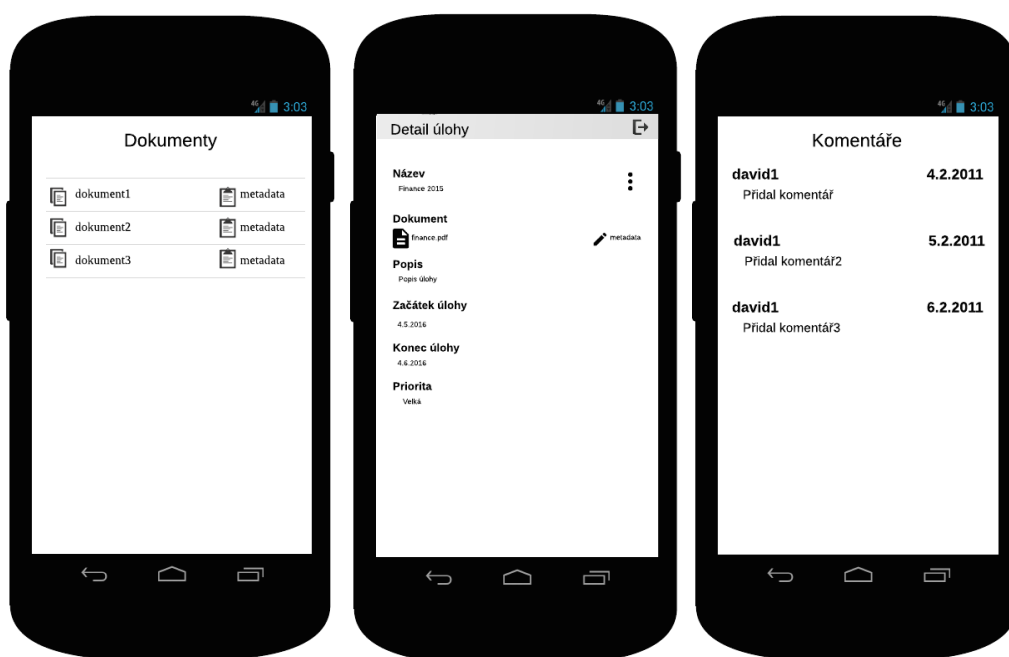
4G 3:03

Dokumenty

dokument1 metadata
dokument2 metadata
dokument3 metadata

4G 3:03

Detail úlohy

Název
Finance 2015

Dokument
finance.pdf metadata

Popis
Popis úlohy

Začátek úlohy
4.5.2016

Konec úlohy
4.6.2016

Priorita
Velká

4G 3:03

Komentáře

david1 4.2.2011
Přidal komentář

david1 5.2.2011
Přidal komentář2

david1 6.2.2011
Přidal komentář3